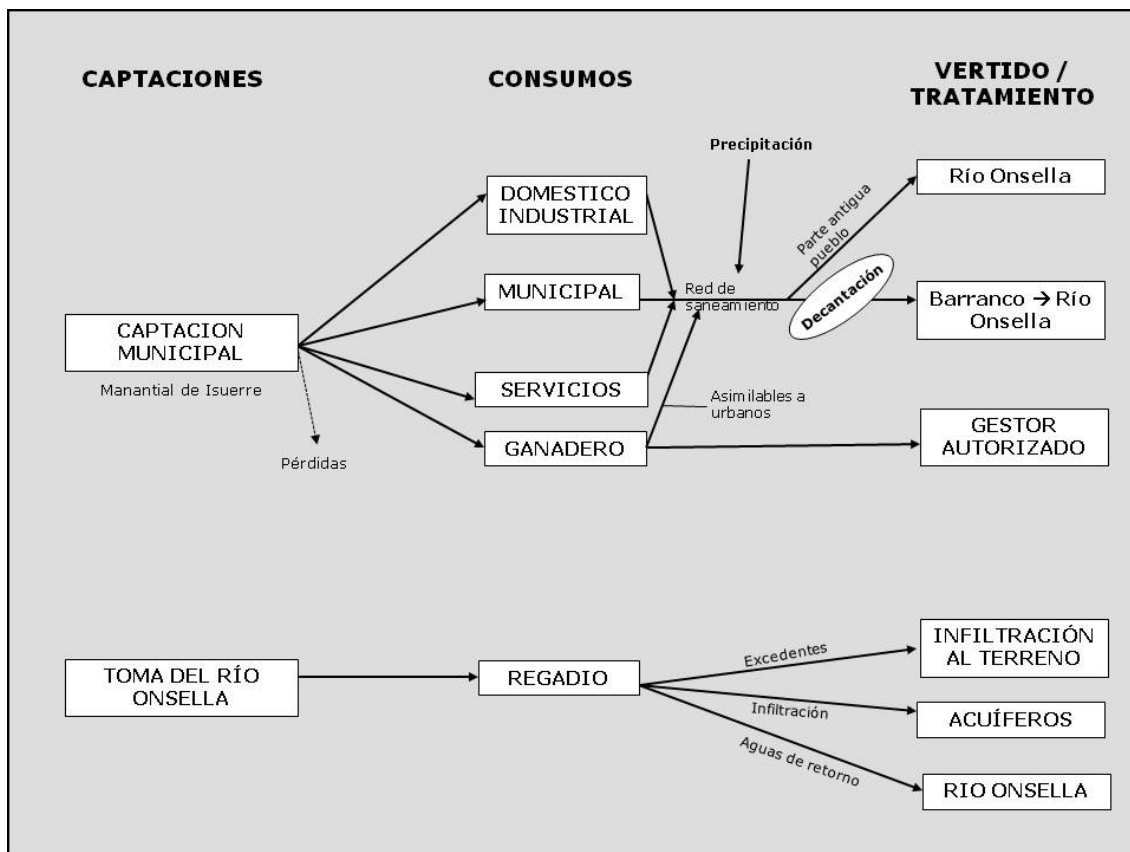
CAPTACIONES

CONSUMOS

VERTIDO / TRATAMIENTO

Precipitación

DOMESTICO INDUSTRIAL

Río Onsella

Parte antigua pueblo

MUNICIPAL

Red de saneamiento

Decantación

Barranco → Río Onsella

CAPTACION MUNICIPAL

Manantial de Isuerre

SERVICIOS

Asimilables a urbanos

GANADERO

GESTOR AUTORIZADO

Pérdidas

TOMA DEL RÍO ONSELLA

REGADIO

Excedentes

INFILTRACIÓN AL TERRENO

Infiltración

ACUÍFEROS

Aguas de retorno

RIO ONSELLA